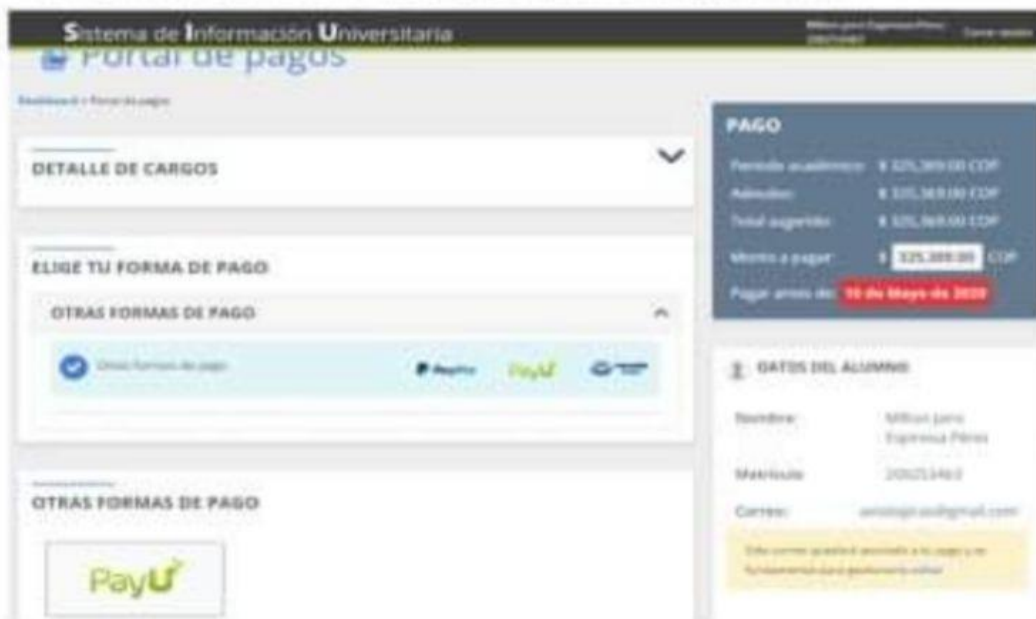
Sistema de Información Universitaria

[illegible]

Portal de pagos

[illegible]

DETALLE DE CARGOS

ELIGE TU FORMA DE PAGO

OTRAS FORMAS DE PAGO

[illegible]

PayU

OTRAS FORMAS DE PAGO

PayU

PAGO

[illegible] $ 325,369.00 COP
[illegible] $ 325,369.00 COP
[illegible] $ 325,369.00 COP
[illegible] $ 325,369.00 COP

Pagar antes de: 10 de Mayo de 2020

DATOS DEL ALUMNO

Nombre: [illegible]

Matrícula: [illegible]

Correo: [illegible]@gmail.com

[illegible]